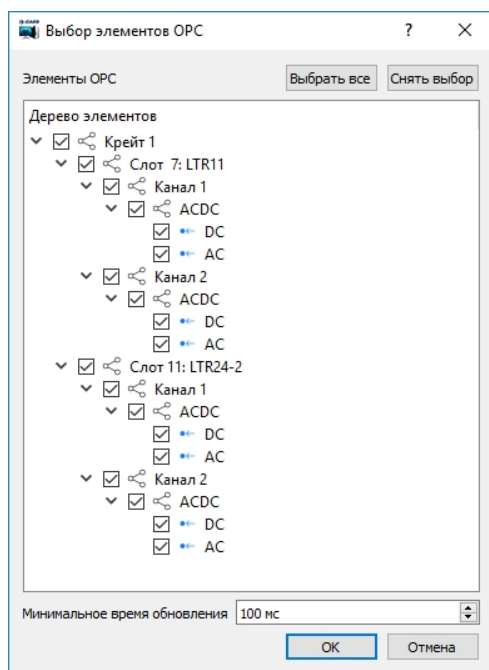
Выбор элементов OPC ? ×

Элементы OPC

Выбрать все

Снять выбор

Дерево элементов

Крейт 1

Слот 7: LTR11

Канал 1

ACDC

DC

AC

Канал 2

ACDC

DC

AC

Слот 11: LTR24-2

Канал 1

ACDC

DC

AC

Канал 2

ACDC

DC

AC

Минимальное время обновления 100 мс

OK

Отмена